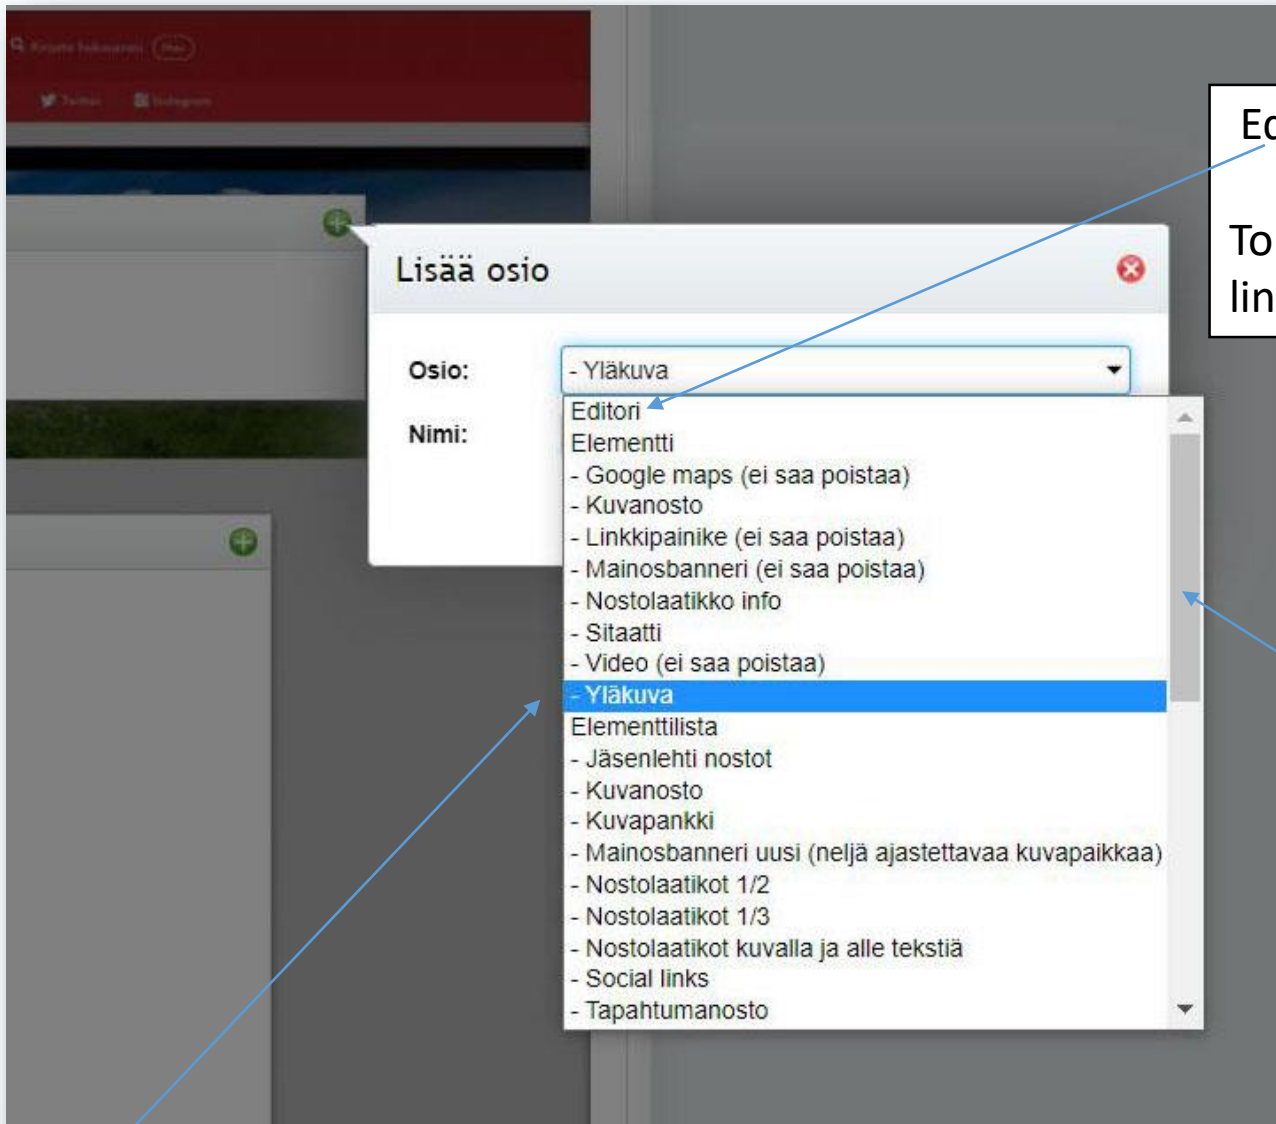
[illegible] Twitter Instagram

Lisää osio

Osio: - Yläkuva

Nimi:

Editori
Elementti
- Google maps (ei saa poistaa)
- Kuvanosto
- Linkkipainike (ei saa poistaa)
- Mainosbanneri (ei saa poistaa)
- Nostolaatikko info
- Sitaatti
- Video (ei saa poistaa)
- Yläkuva
Elementtilista
- Jäsenlehti nostot
- Kuvanosto
- Kuvapankki
- Mainosbanneri uusi (neljä ajastettavaa kuvapaikkaa)
- Nostolaatikot 1/2
- Nostolaatikot 1/3
- Nostolaatikot kuvalla ja alle tekstiä
- Social links
- Tapahtumanosto

Ed

To
lin